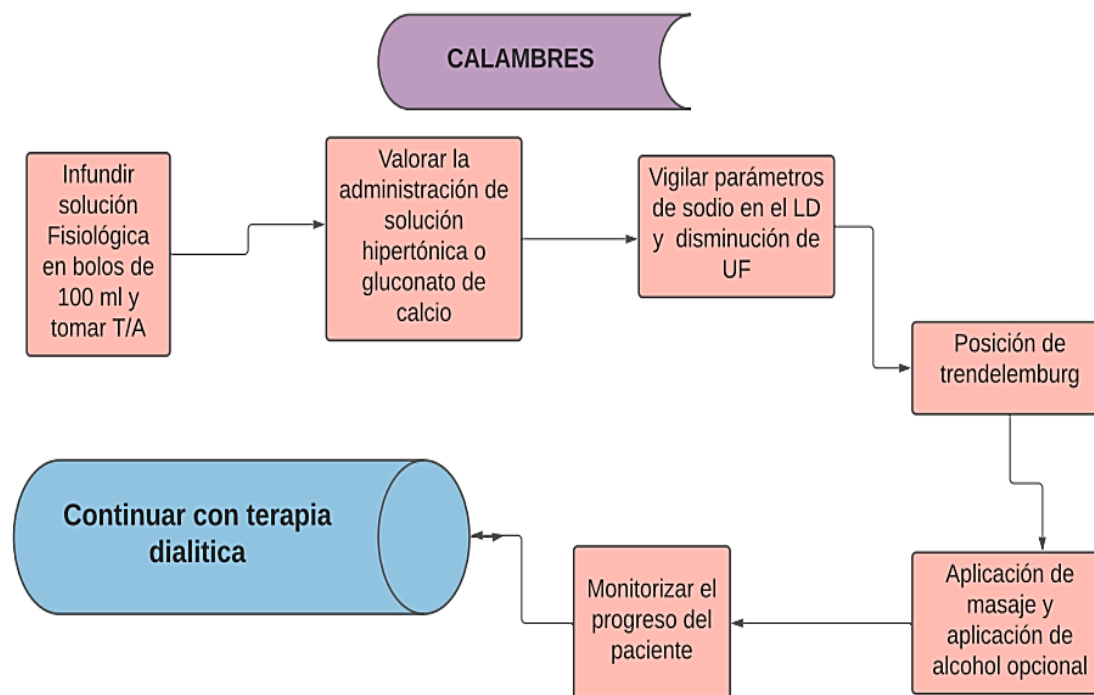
CALAMBRES

Infundir solución Fisiológica en bolos de 100 ml y tomar T/A

Valorar la administración de solución hipertónica o gluconato de calcio

Vigilar parámetros de sodio en el LD y disminución de UF

Posición de trendelemburg

Aplicación de masaje y aplicación de alcohol opcional

Monitorizar el progreso del paciente

Continuar con terapia dialitica